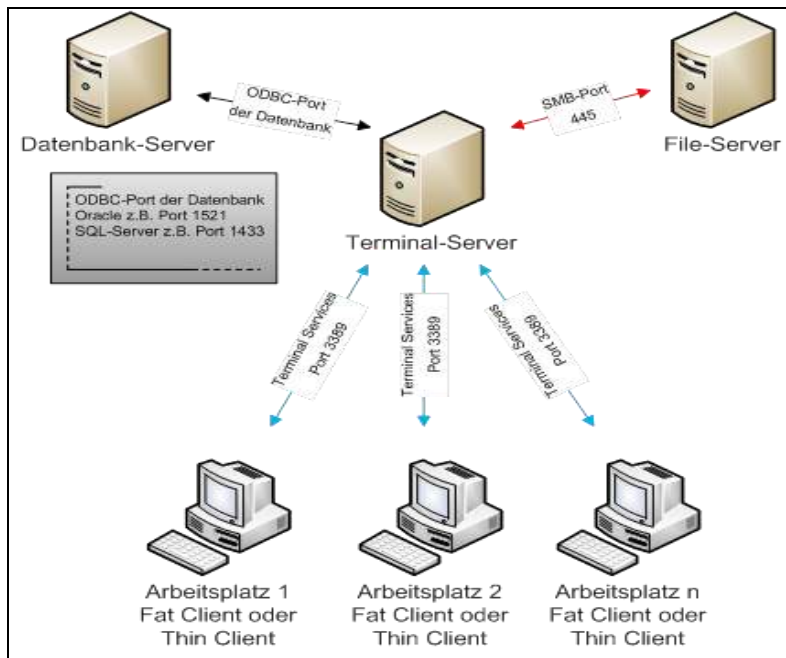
Datenbank-Server

ODBC-Port der Datenbank

SMB-Port 445

File-Server

ODBC-Port der Datenbank
Oracle z.B. Port 1521
SQL-Server z.B. Port 1433

Terminal-Server

Terminal Services Port 3389

Terminal Services Port 3389

Terminal Services Port 3389

Arbeitsplatz 1
Fat Client oder
Thin Client

Arbeitsplatz 2
Fat Client oder
Thin Client

Arbeitsplatz n
Fat Client oder
Thin Client